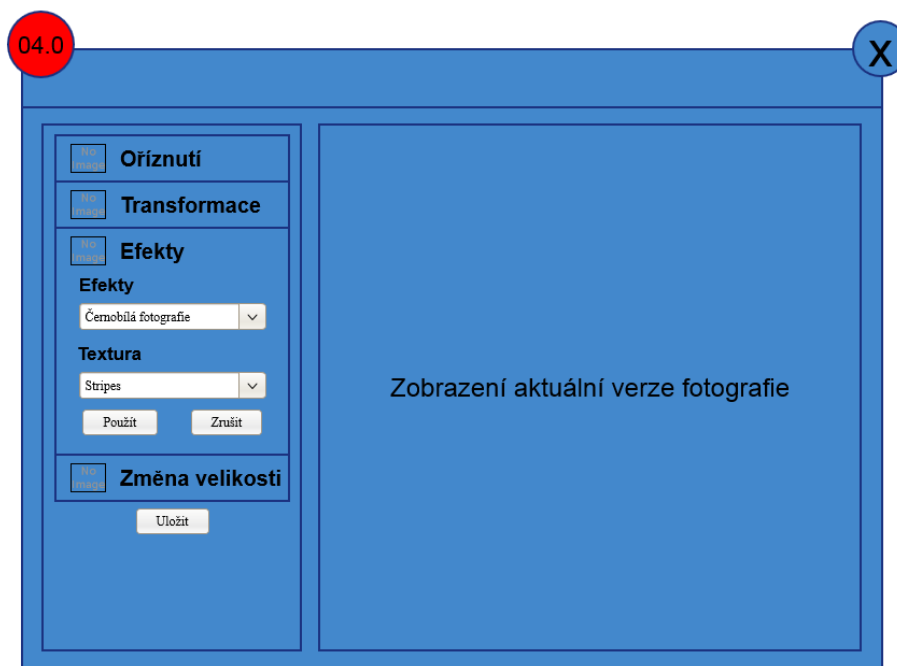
04.0

X

No image Oříznutí

No image Transformace

No image Efekty

Efekty

Černobílá fotografie

Textura

Stripes

Použít

Zrušit

No image Změna velikosti

Uložit

Zobrazení aktuální verze fotografie